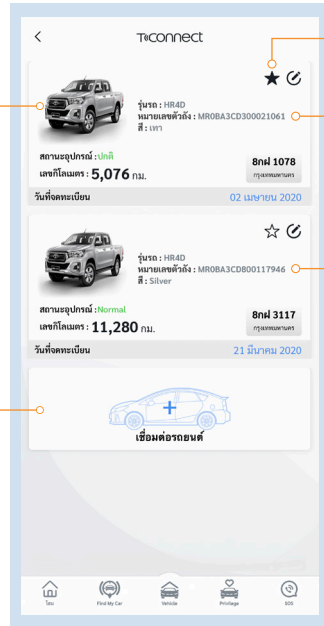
<

T-connect

รุ่นรถ : HR4D
หมายเลขตัวถัง : MR0BA3CD300021061
สี : เทา

สถานะอุปกรณ์ : ปกติ
เลขกิโลเมตร : 5,076 กม.

8กฬ 1078
กรุงเทพมหานคร

วันที่จดทะเบียน
02 เมษายน 2020

รุ่นรถ : HR4D
หมายเลขตัวถัง : MR0BA3CD800117946
สี : Silver

สถานะอุปกรณ์ : Normal
เลขกิโลเมตร : 11,280 กม.

8กฬ 3117
กรุงเทพมหานคร

วันที่จดทะเบียน
21 มีนาคม 2020

+
เชื่อมต่อรถยนต์

โฮม
Find My Car
Vehicle
Privilege
SOS